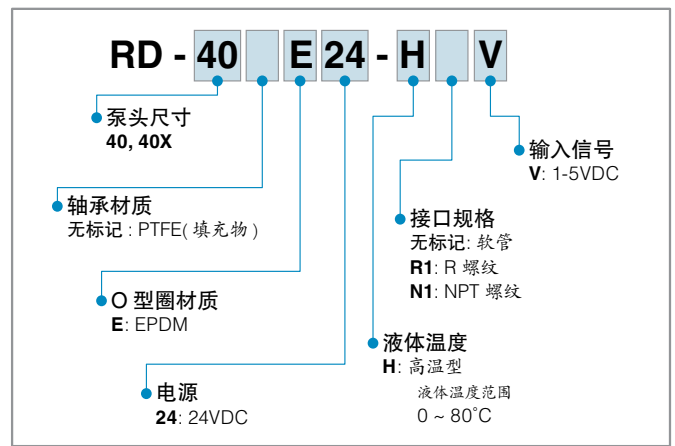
RD - 40 E 24 - H V

泵头尺寸
40, 40X

轴承材质
无标记 : PTFE( 填充物 )

O 型圈材质
E: EPDM

电源
24: 24VDC

输入信号
V: 1-5VDC

接口规格
无标记: 软管
R1: R 螺纹
N1: NPT 螺纹

液体温度
H: 高温型
液体温度范围
0 ~ 80°C